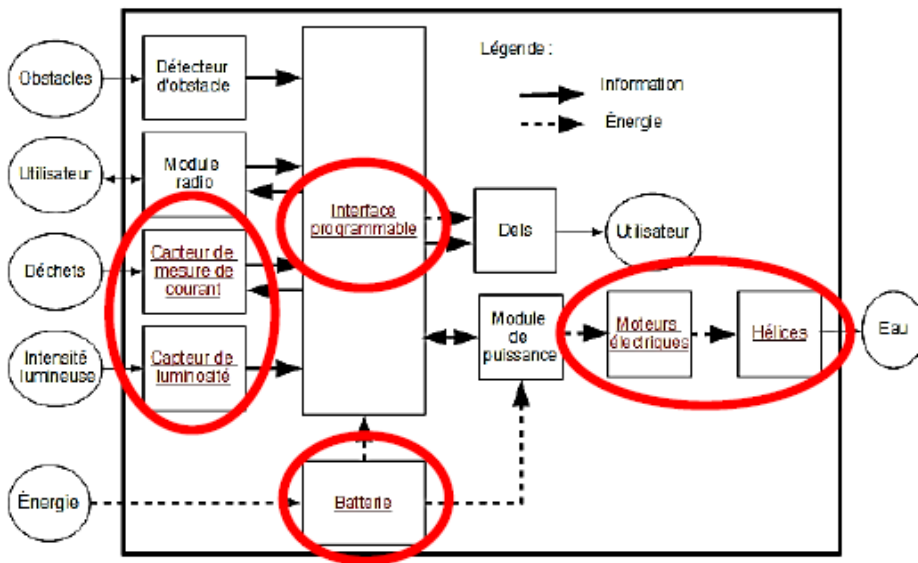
Obstacles

Détecteur d'obstacle

Légende :

Information

Énergie

Utilisateur

Module radio

Interface programmable

Dels

Utilisateur

Déchets

Capteur de mesure de courant

Module de puissance

Moteurs électriques

Hélices

Eau

Intensité lumineuse

Capteur de luminosité

Énergie

Batterie